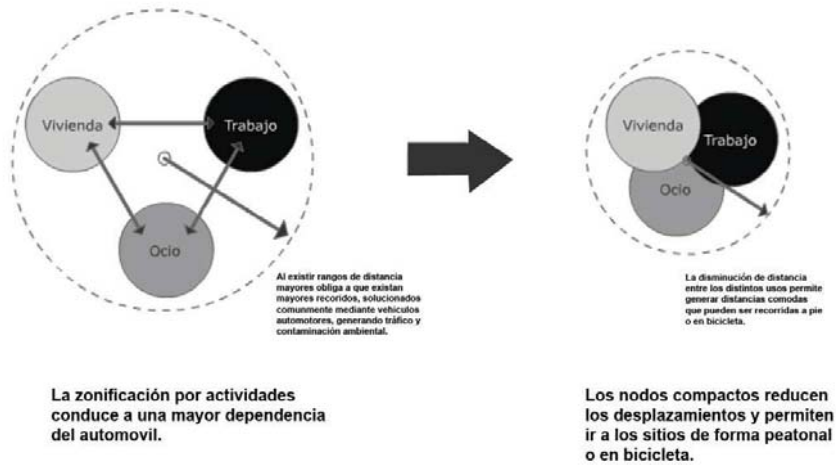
Vivienda

Trabajo

Ocio

Al existir rangos de distancia mayores obliga a que existan mayores recorridos, solucionados comunmente mediante vehiculos automotores, generando tráfico y contaminación ambiental.

La zonificación por actividades conduce a una mayor dependencia del automovil.

Vivienda

Trabajo

Ocio

La disminución de distancia entre los distintos usos permite generar distancias comodas que pueden ser recorridas a pie o en bicicleta.

Los nodos compactos reducen los desplazamientos y permiten ir a los sitios de forma peatonal o en bicicleta.